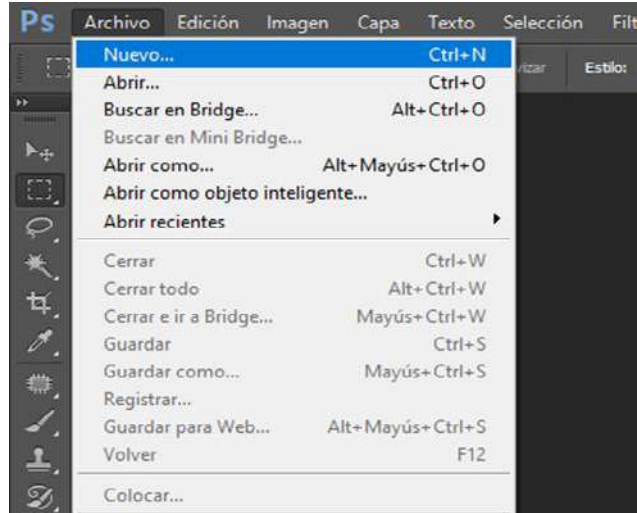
Ps Archivo Edición Imagen Capa Texto Selección Filt

vizar Estilo:

| | |
|---|---|
| Nuevo... | Ctrl+N |
| Abrir... | Ctrl+O |
| Buscar en Bridge... | Alt+Ctrl+O |
| Buscar en Mini Bridge... | |
| Abrir como... | Alt+Mayús+Ctrl+O |
| Abrir como objeto inteligente... | |
| Abrir recientes | |
| Cerrar | Ctrl+W |
| Cerrar todo | Alt+Ctrl+W |
| Cerrar e ir a Bridge... | Mayús+Ctrl+W |
| Guardar | Ctrl+S |
| Guardar como... | Mayús+Ctrl+S |
| Registrar... | |
| Guardar para Web... | Alt+Mayús+Ctrl+S |
| Volver | F12 |
| Colocar... | |